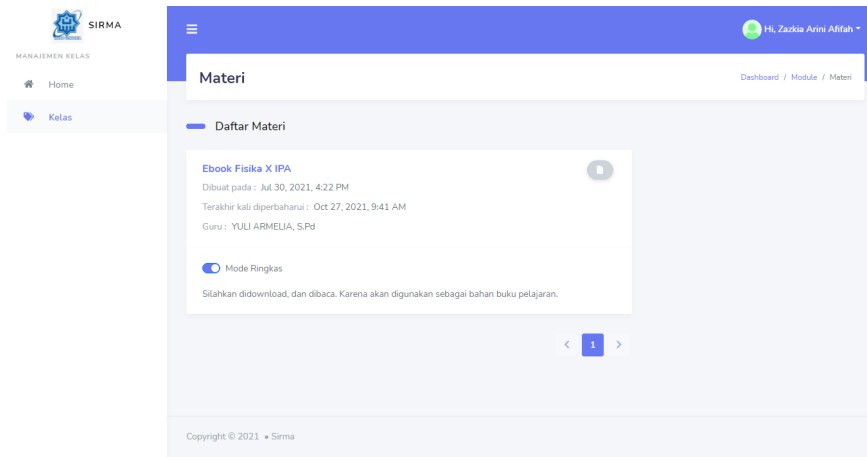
SIRMA

MANAJEMEN KELAS

Home

Kelas

Hi, Zazkia Arini Afifah

Materi

Dashboard / Module / Materi

Daftar Materi

Ebook Fisika X IPA

Dibuat pada : Jul 30, 2021, 4:22 PM

Terakhir kali diperbaharui : Oct 27, 2021, 9:41 AM

Guru : YULI ARMELIA, S.Pd

Mode Ringkas

Silahkan didownload, dan dibaca. Karena akan digunakan sebagai bahan buku pelajaran.

‹ 1 ›

Copyright © 2021 • Sirma